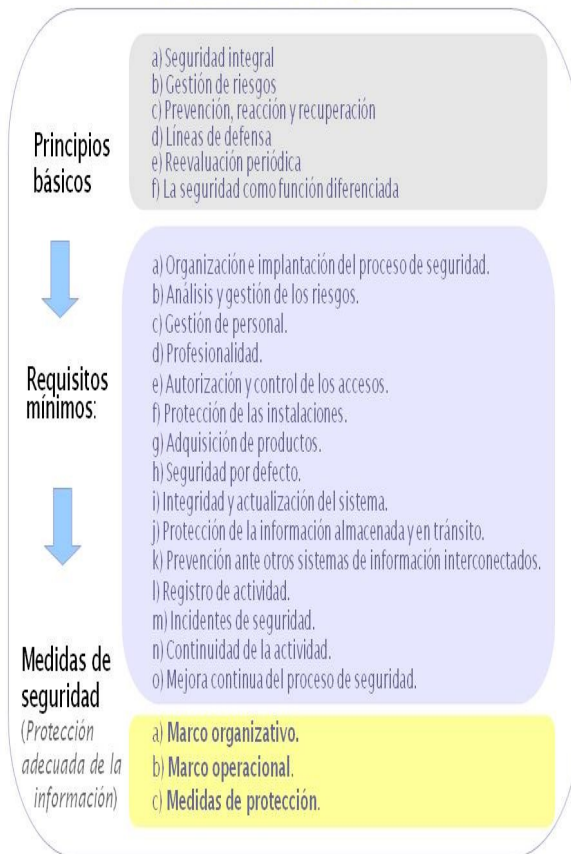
Principios básicos

a) Seguridad integral
b) Gestión de riesgos
c) Prevención, reacción y recuperación
d) Líneas de defensa
e) Reevaluación periódica
f) La seguridad como función diferenciada

Requisitos mínimos:

a) Organización e implantación del proceso de seguridad.
b) Análisis y gestión de los riesgos.
c) Gestión de personal.
d) Profesionalidad.
e) Autorización y control de los accesos.
f) Protección de las instalaciones.
g) Adquisición de productos.
h) Seguridad por defecto.
i) Integridad y actualización del sistema.
j) Protección de la información almacenada y en tránsito.
k) Prevención ante otros sistemas de información interconectados.
l) Registro de actividad.
m) Incidentes de seguridad.
n) Continuidad de la actividad.
o) Mejora continua del proceso de seguridad.

Medidas de seguridad
(Protección adecuada de la información)

a) Marco organizativo.
b) Marco operacional.
c) Medidas de protección.